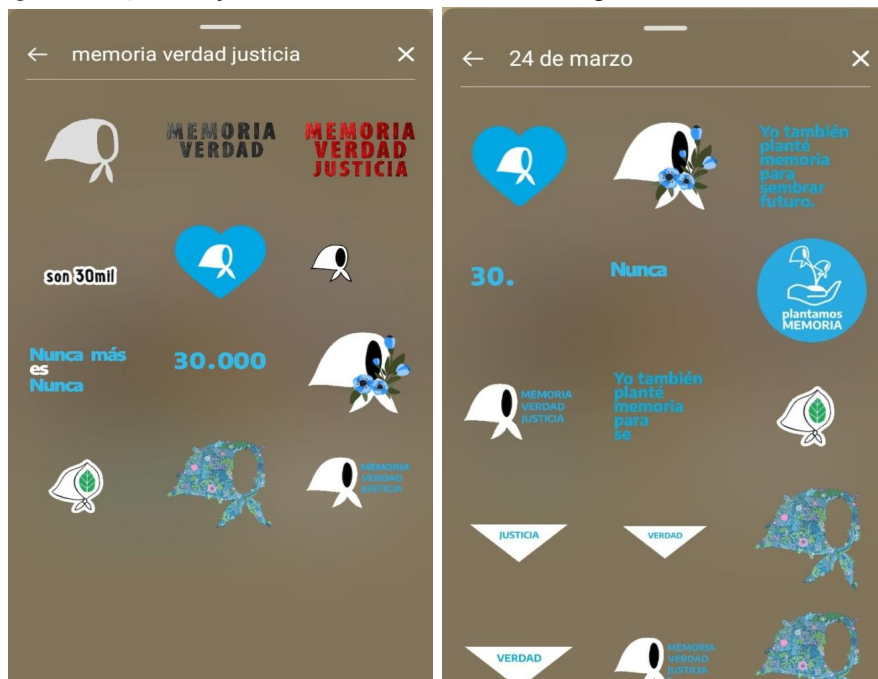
← memoria verdad justicia ✕

MEMORIA VERDAD

MEMORIA VERDAD JUSTICIA

son 30mil

Nunca más es Nunca

30.000

MEMORIA VERDAD JUSTICIA

← 24 de marzo ✕

Yo también planté memoria para sembrar futuro.

30.

Nunca

plantamos MEMORIA

MEMORIA VERDAD JUSTICIA

Yo también planté memoria para se

JUSTICIA

VERDAD

VERDAD

MEMORIA VERDAD JUSTICIA